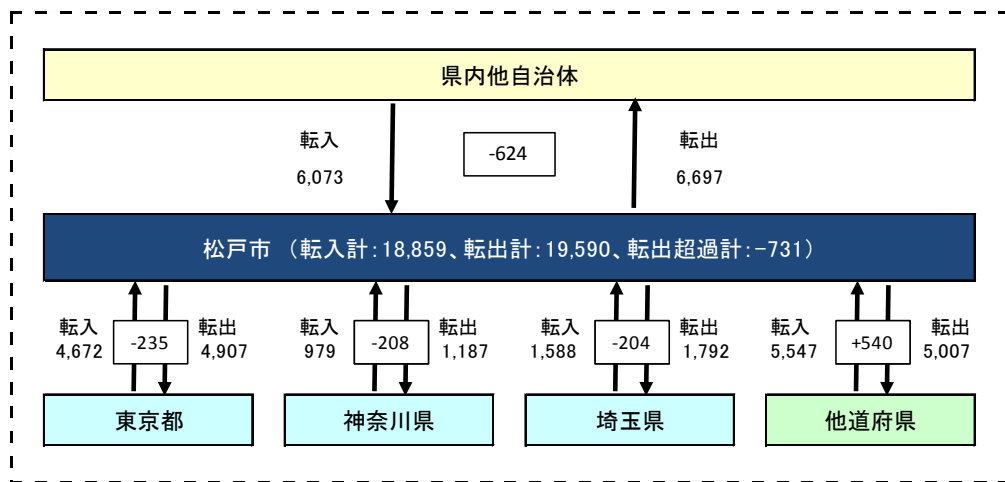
県内他自治体

転入
6,073

-624

転出
6,697

松戸市 (転入計:18,859、転出計:19,590、転出超過計:-731)

転入
4,672

-235

転出
4,907

転入
979

-208

転出
1,187

転入
1,588

-204

転出
1,792

転入
5,547

+540

転出
5,007

東京都

神奈川県

埼玉県

他道府県